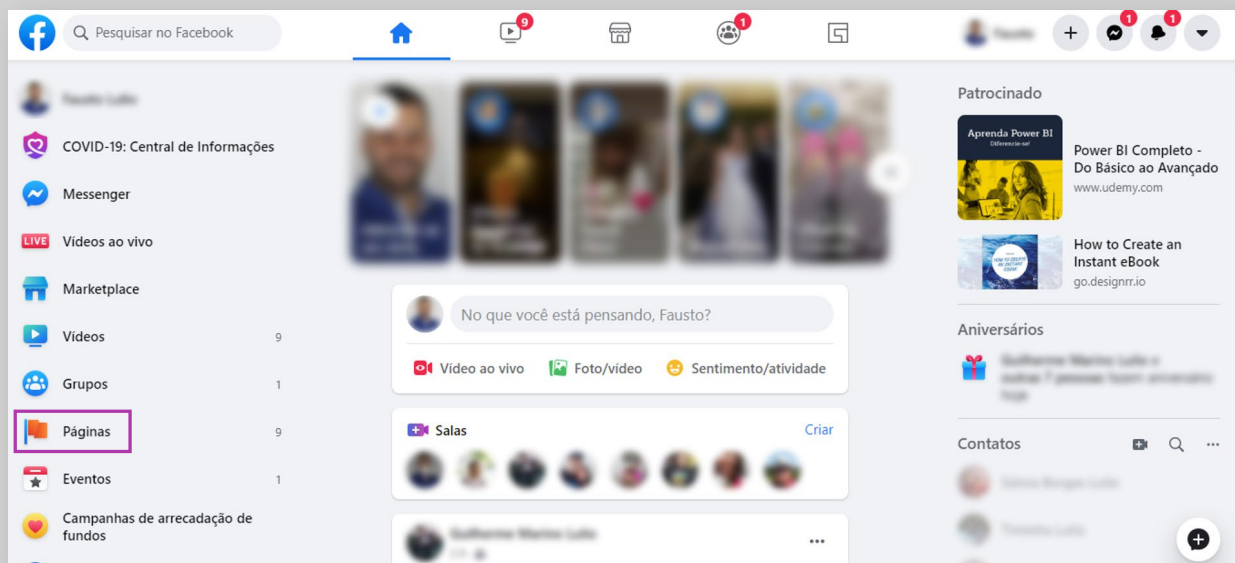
Pesquisar no Facebook

9

1

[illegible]

1

1

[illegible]

COVID-19: Central de Informações

Messenger

LIVE Vídeos ao vivo

Marketplace

Vídeos 9

Grupos 1

Páginas 9

Eventos 1

Campanhas de arrecadação de fundos

No que você está pensando, Fausto?

Vídeo ao vivo

Foto/vídeo

Sentimento/atividade

Salas

Criar

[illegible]

Patrocinado

Aprenda Power BI
Diferencie-se!

Power BI Completo - Do Básico ao Avançado
www.udemy.com

How to Create an Instant eBook
go.designrr.io

Aniversários

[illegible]

Contatos

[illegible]

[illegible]